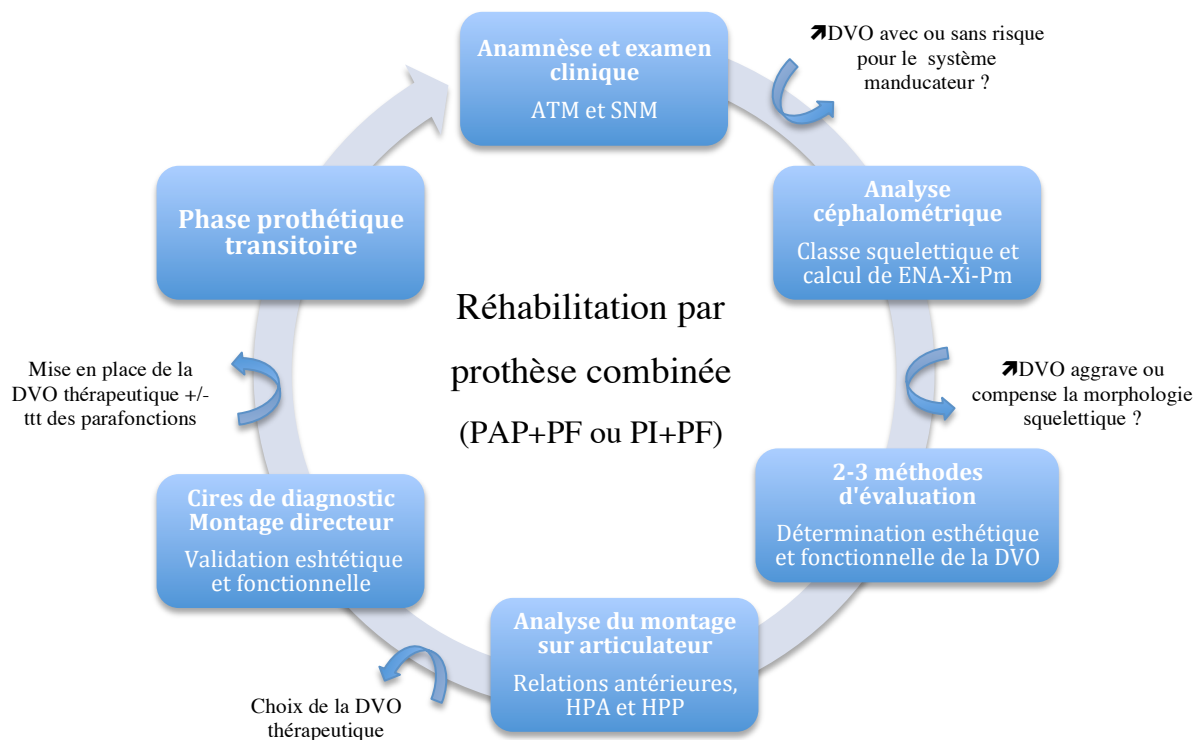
Anamnèse et examen clinique

ATM et SNM

↗DVO avec ou sans risque pour le système manducateur ?

Analyse céphalométrique

Classe squelettique et calcul de ENA-Xi-Pm

↗DVO aggrave ou compense la morphologie squelettique ?

2-3 méthodes d'évaluation

Détermination esthétique et fonctionnelle de la DVO

Analyse du montage sur articulateur

Relations antérieures, HPA et HPP

Choix de la DVO thérapeutique

Cires de diagnostic Montage directeur

Validation eshtétique et fonctionnelle

Mise en place de la DVO thérapeutique +/- ttt des parafonctions

Phase prothétique transitoire

Réhabilitation par prothèse combinée (PAP+PF ou PI+PF)